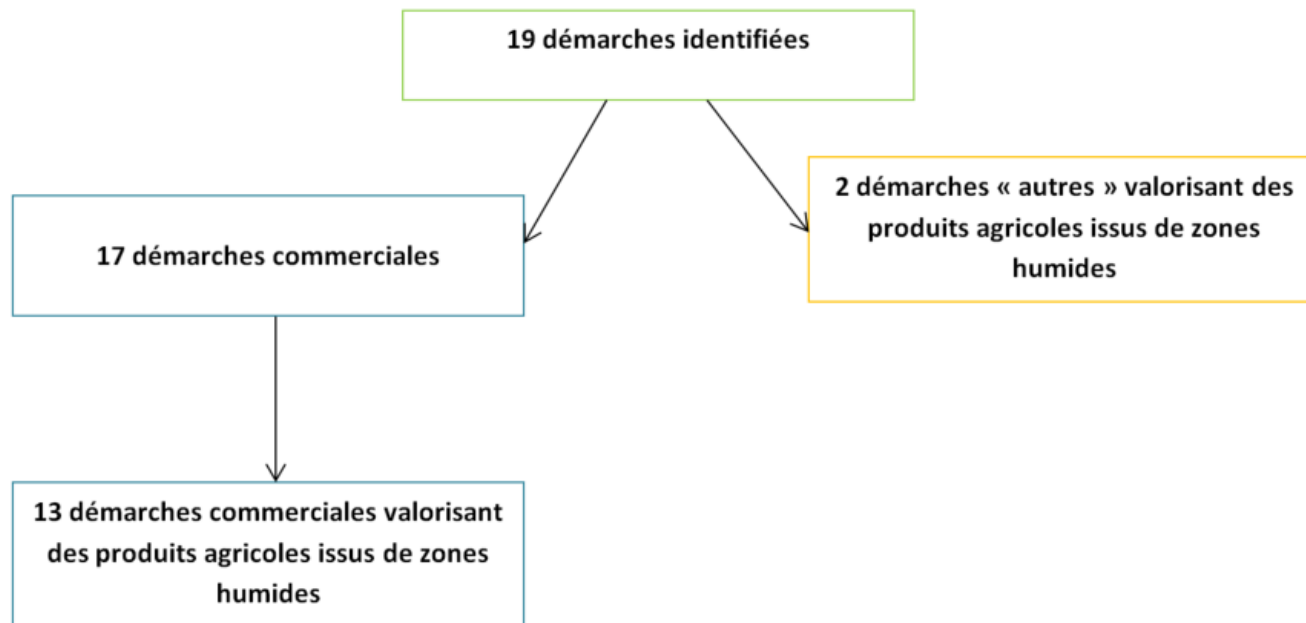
19 démarches identifiées

17 démarches commerciales

2 démarches « autres » valorisant des produits agricoles issus de zones humides

13 démarches commerciales valorisant des produits agricoles issus de zones humides